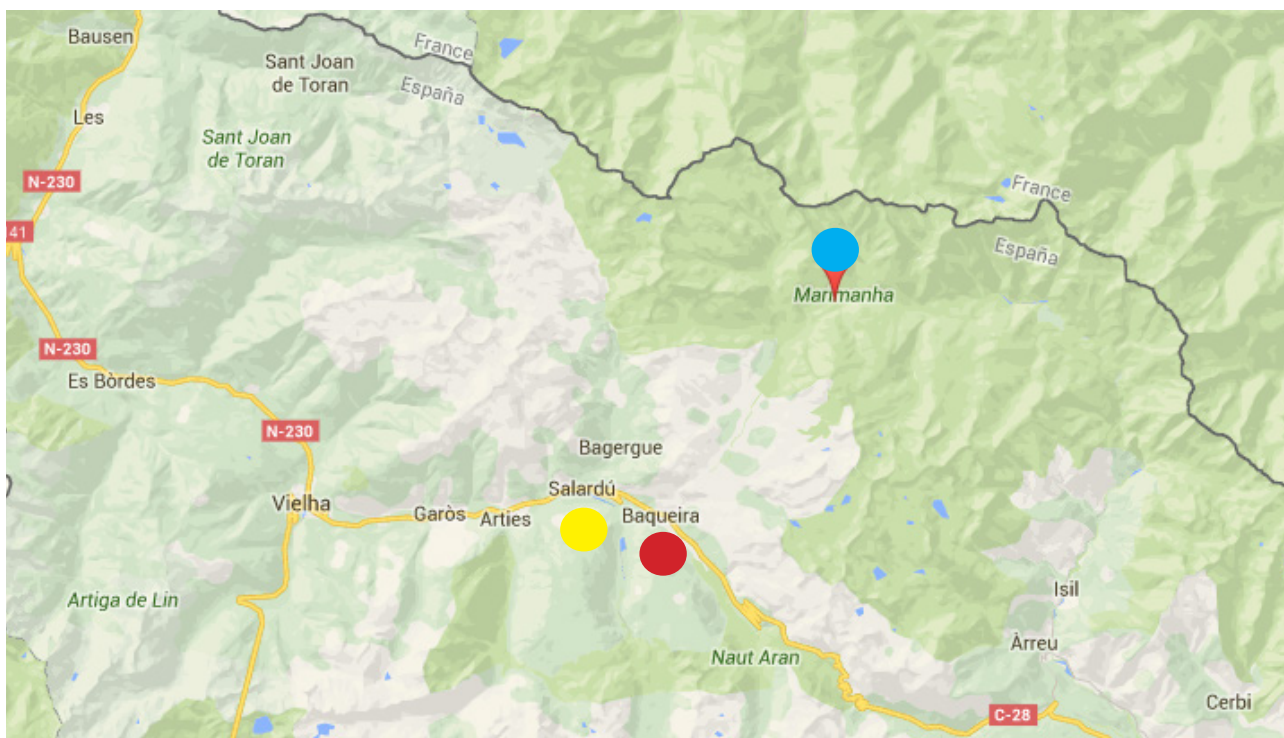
Bausen
Sant Joan de Toran
France
España
Les
Sant Joan de Toran
N-230
41
France
España
Marimanha
N-230
Es Bòrdes
N-230
Bagergue
Salardú
Vielha
Garòs
Arties
Baqueira
Isil
Artiga de Lin
Àrreu
Naut Aran
C-28
Cerbi